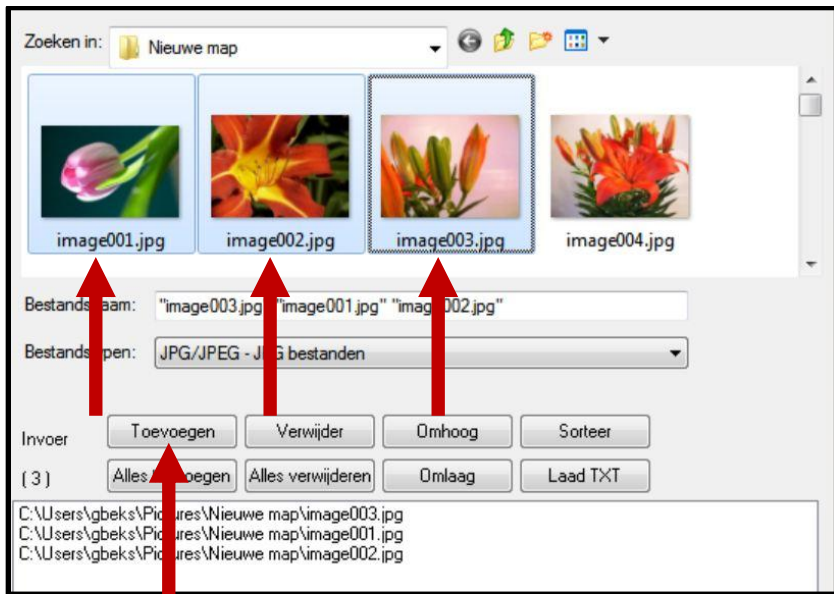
Zoeken in: Nieuwe map

image001.jpg
image002.jpg
image003.jpg
image004.jpg

Bestands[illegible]aam: "image003.jpg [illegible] "image001.jpg" "ima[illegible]002.jpg"

Bestands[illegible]pen: JPG/JPEG - J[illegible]G bestanden

Invoer
Toevoegen
Verwijder
Omhoog
Sorteer

( 3 )
Alles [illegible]oegen
Alles verwijderen
Omlaag
Laad TXT

C:\Users\gbeks\Pic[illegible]res\Nieuwe map\image003.jpg
C:\Users\gbeks\Pic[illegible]res\Nieuwe map\image001.jpg
C:\Users\gbeks\Pic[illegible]res\Nieuwe map\image002.jpg